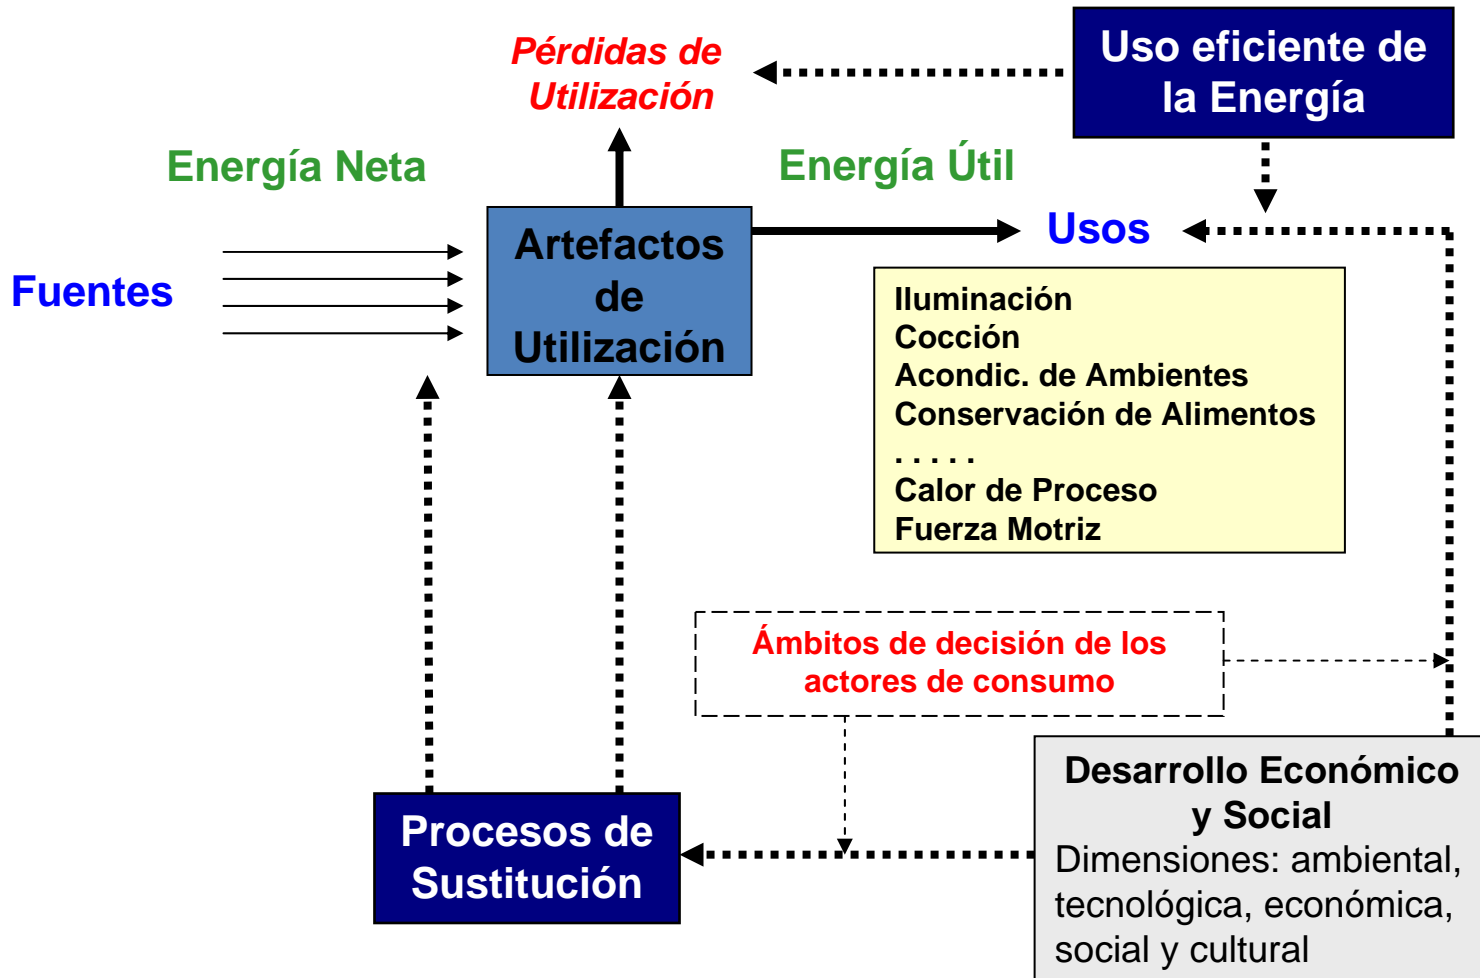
Pérdidas de Utilización

Uso eficiente de la Energía

Energía Neta

Energía Útil

Fuentes

Artefactos de Utilización

Usos

Iluminación
Cocción
Acondic. de Ambientes
Conservación de Alimentos
. . . . . .
Calor de Proceso
Fuerza Motriz

Ámbitos de decisión de los actores de consumo

Desarrollo Económico y Social
Dimensiones: ambiental, tecnológica, económica, social y cultural

Procesos de Sustitución